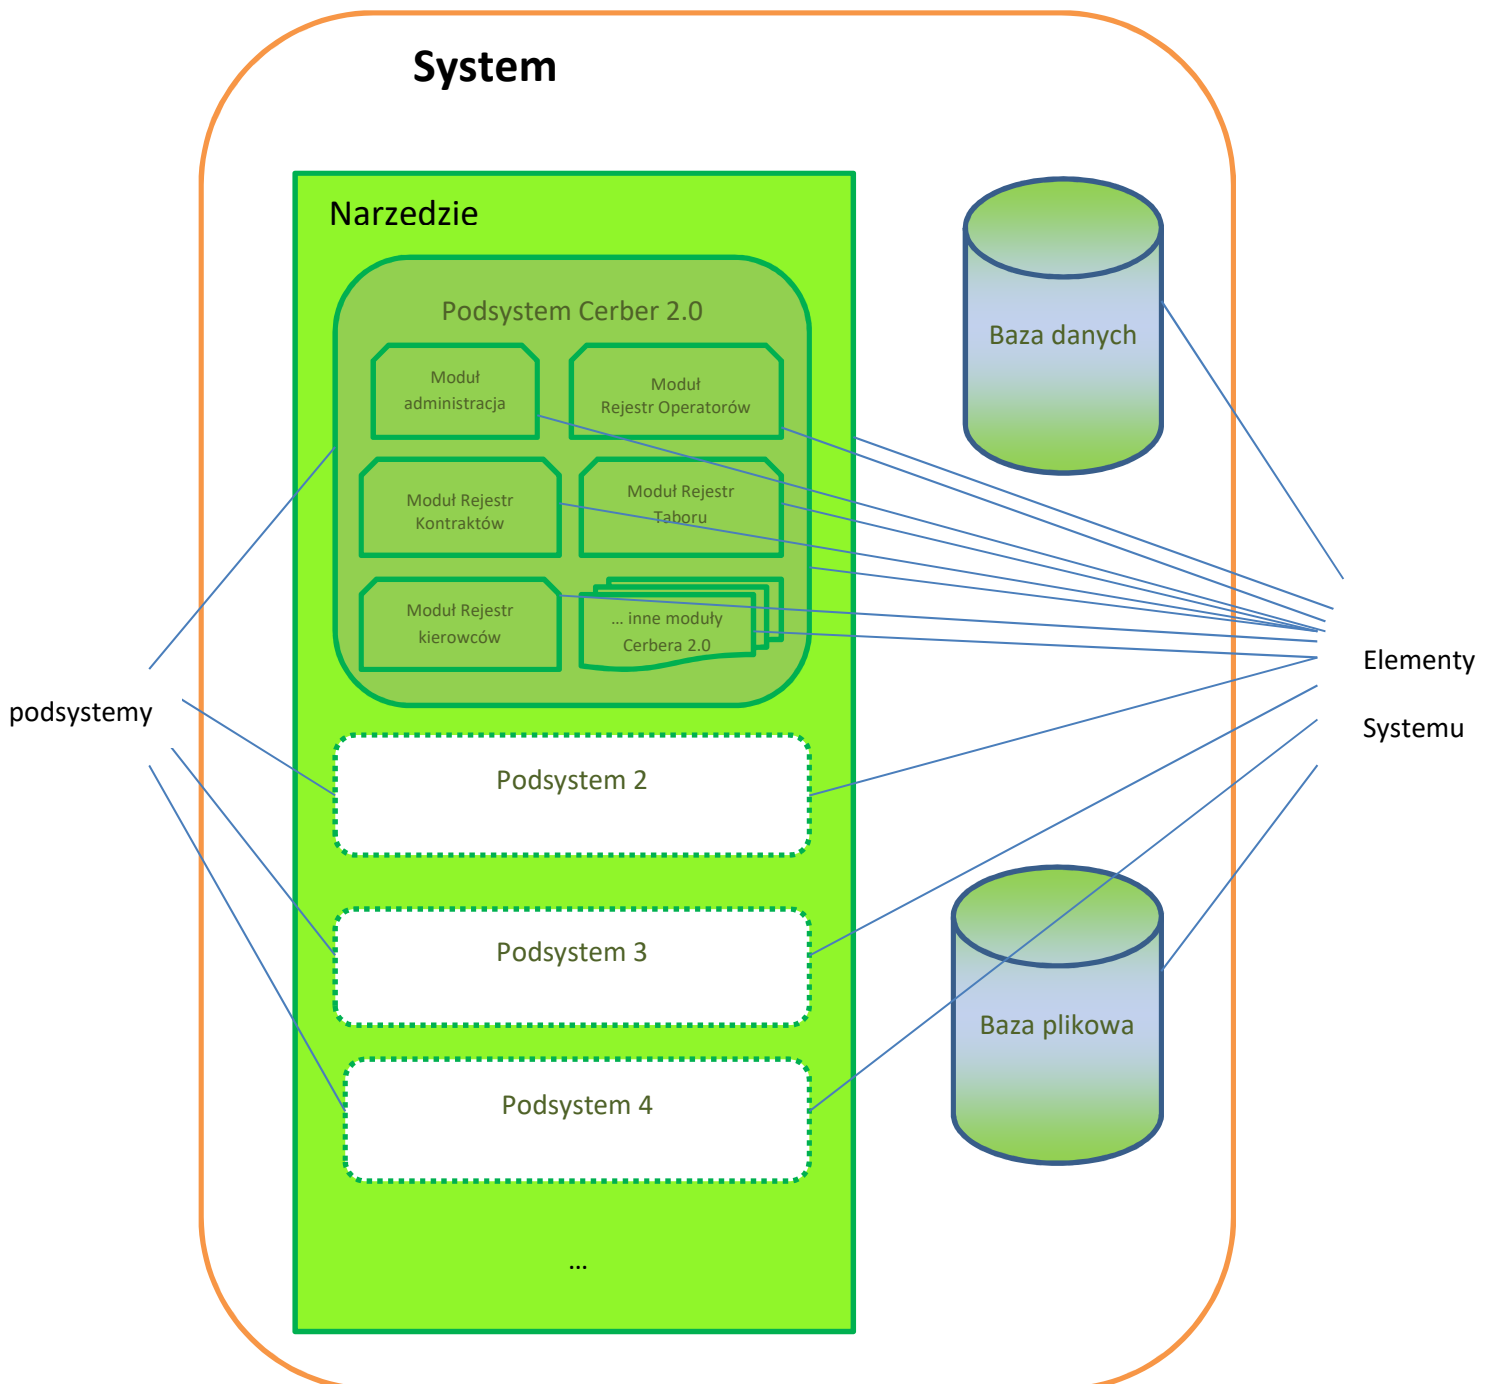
System

Narzedzie

Podsystem Cerber 2.0

Moduł administracja

Moduł Rejestr Operatorów

Moduł Rejestr Kontraktów

Moduł Rejestr Taboru

Moduł Rejestr kierowców

... inne moduły Cerbera 2.0

Baza danych

Elementy Systemu

podsystemy

Podsystem 2

Podsystem 3

Podsystem 4

Baza plikowa

...